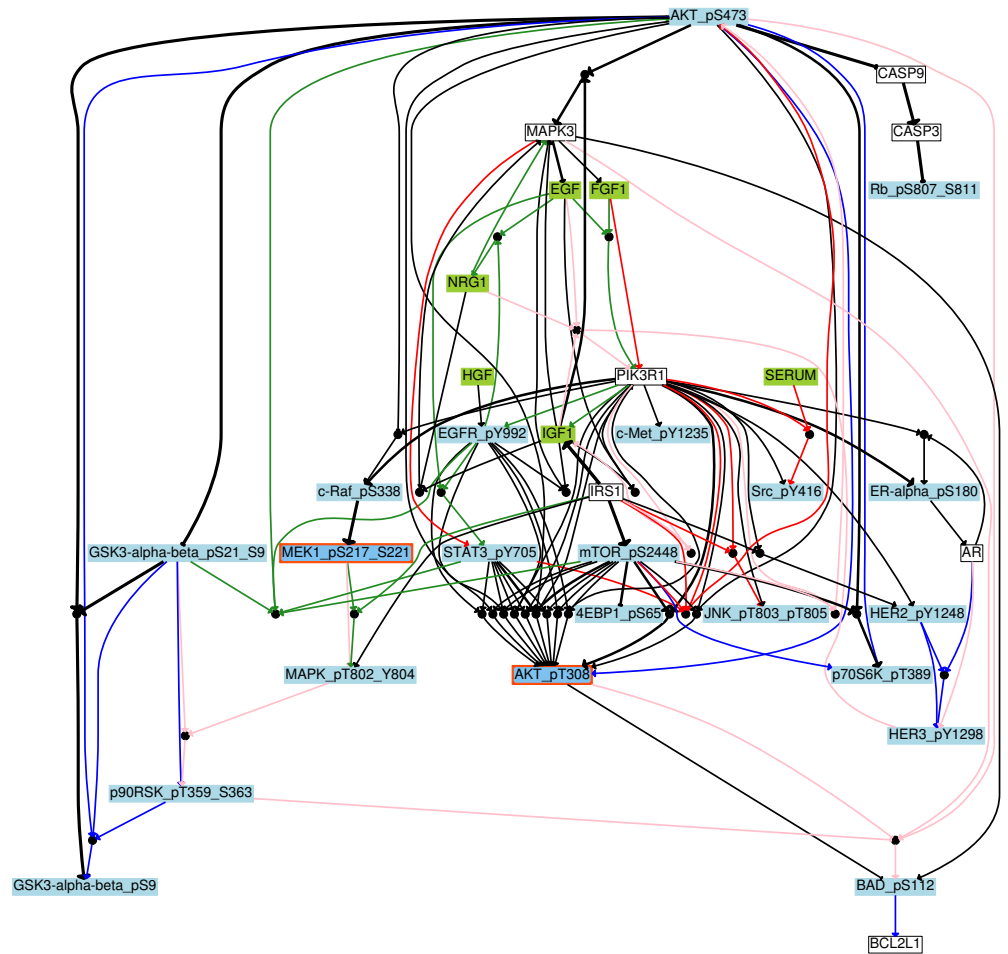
AKT_pS473
CASP9
MAPK3
CASP3
EGF
FGF1
Rb_pS807_S811
NRG1
PIK3R1
HGF
SERUM
EGFR_pY992
IGF1
c-Met_pY1235
c-Raf_pS338
IRS1
Src_pY416
ER-alpha_pS180
GSK3-alpha-beta_pS21_S9
MEK1_pS217_S221
STAT3_pY705
mTOR_pS2448
AR
4EBP1_pS65
JNK_pT803_pT805
HER2_pY1248
MAPK_pT802_Y804
AKT_pT308
p70S6K_pT389
HER3_pY1298
p90RSK_pT359_S363
GSK3-alpha-beta_pS9
BAD_pS112
BCL2L1